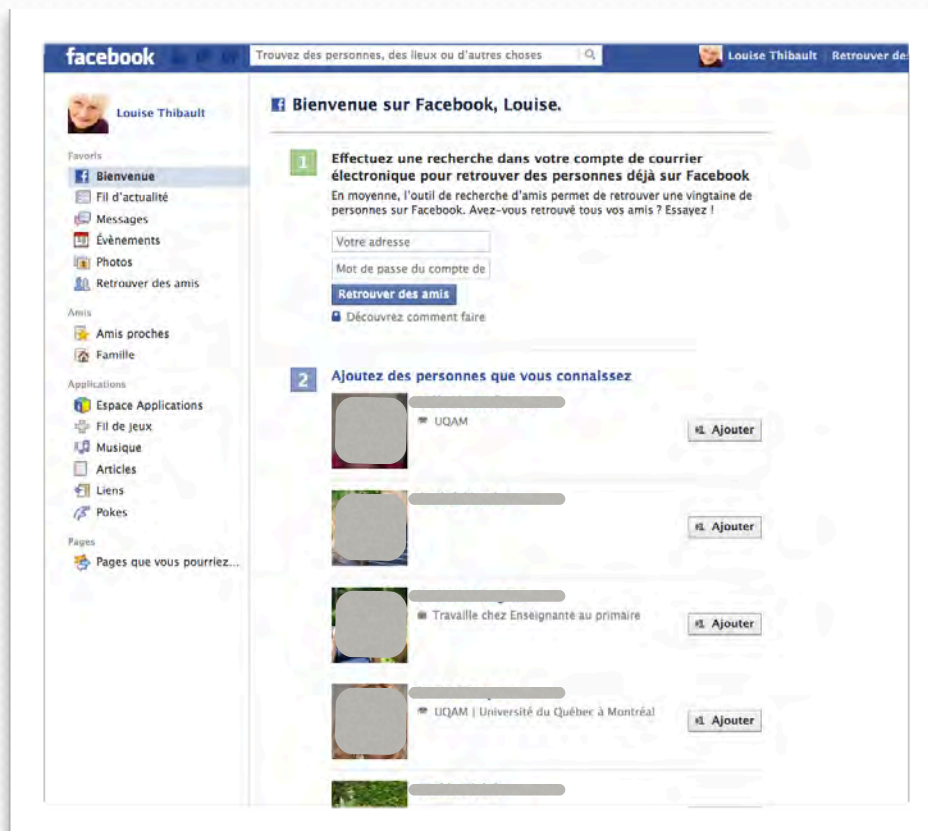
facebook

Trouvez des personnes, des lieux ou d'autres choses

Louise Thibault | Retrouver de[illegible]

Louise Thibault

Favoris
Bienvenue
Fil d'actualité
Messages
Évènements
Photos
Retrouver des amis

Amis
Amis proches
Famille

Applications
Espace Applications
Fil de jeux
Musique
Articles
Liens
Pokes

Pages
Pages que vous pourriez...

Bienvenue sur Facebook, Louise.

1 Effectuez une recherche dans votre compte de courrier électronique pour retrouver des personnes déjà sur Facebook

En moyenne, l'outil de recherche d'amis permet de retrouver une vingtaine de personnes sur Facebook. Avez-vous retrouvé tous vos amis ? Essayez !

Votre adresse

Mot de passe du compte de

Retrouver des amis

Découvrez comment faire

2 Ajoutez des personnes que vous connaissez

UQAM
Ajouter

Ajouter

Travaille chez Enseignant au primaire
Ajouter

UQAM | Université du Québec à Montréal
Ajouter